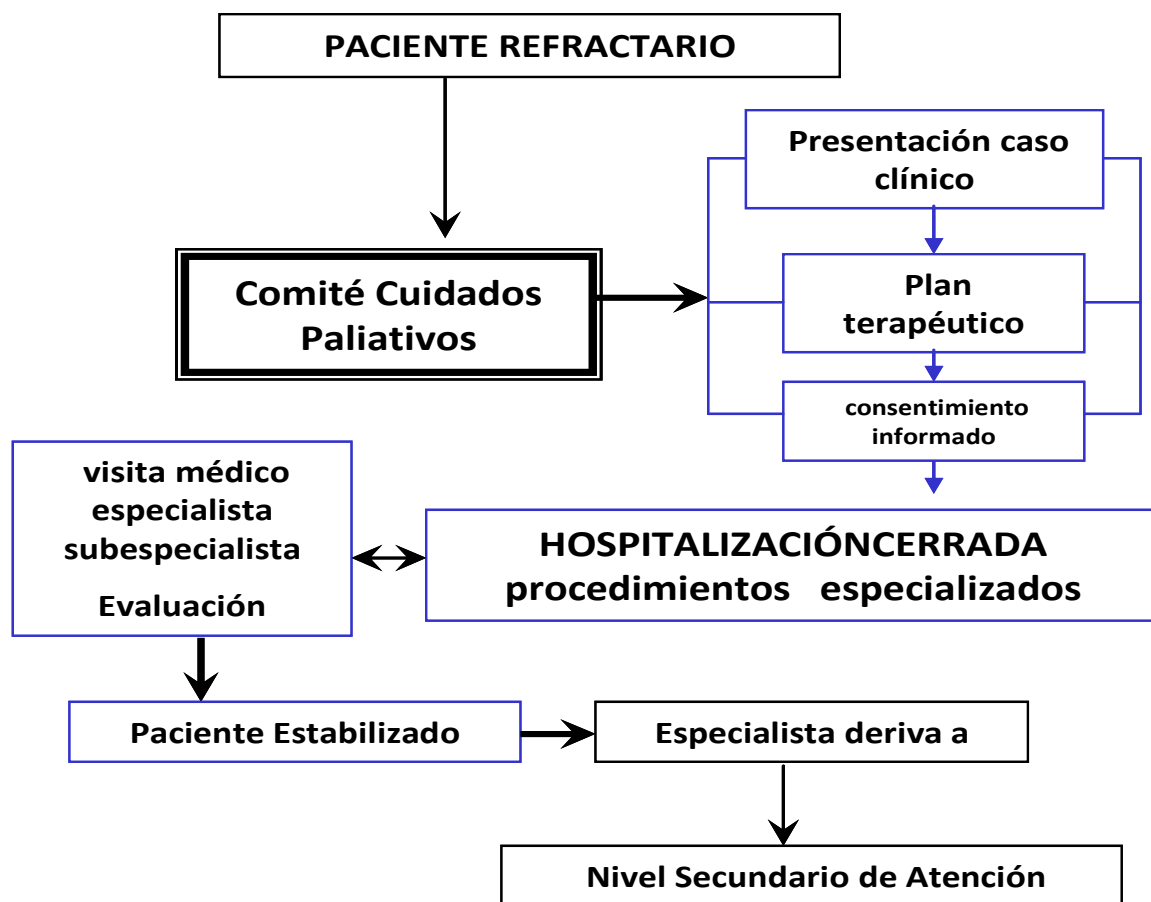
PACIENTE REFRACTARIO

Comité Cuidados Paliativos

Presentación caso clínico

Plan terapéutico

consentimiento informado

visita médico especialista subespecialista

Evaluación

HOSPITALIZACIÓNCERRADA procedimientos especializados

Paciente Estabilizado

Especialista deriva a

Nivel Secundario de Atención